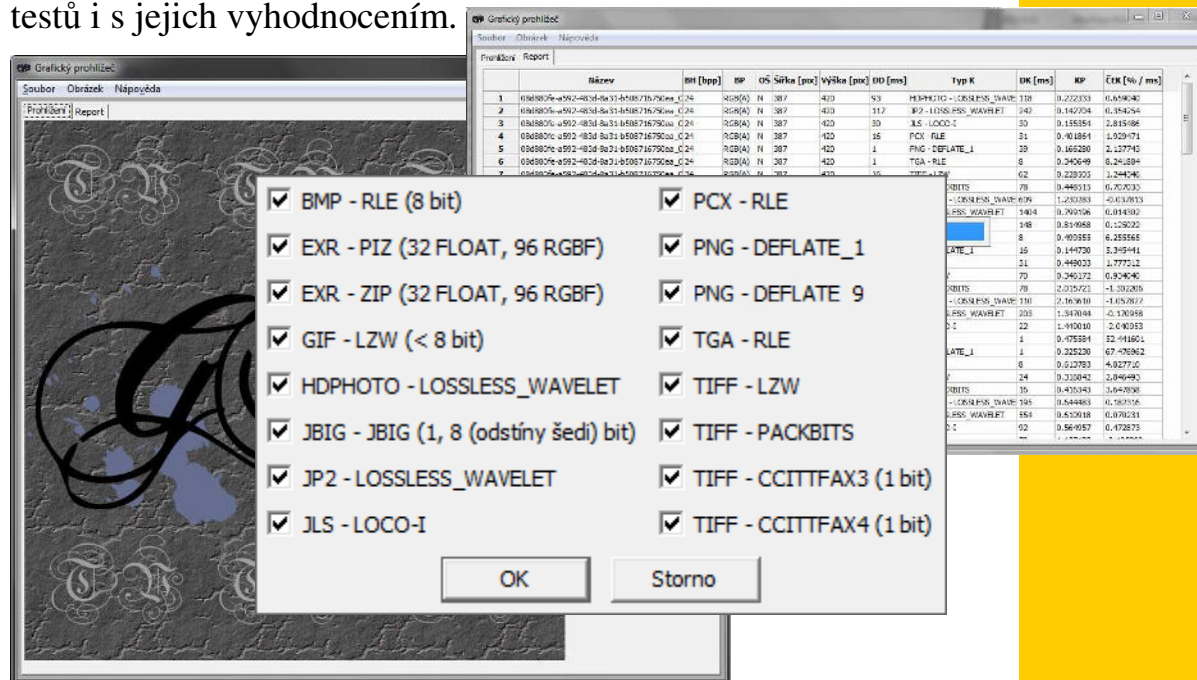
testů i s jejich vyhodnocením.

Grafický prohlížeč
Soubor Obrázek Nápověda
Prohlížení Report

| | Název | BH [bpp] | BP | OŠ | Šířka [px] | Výška [px] | DD [ms] | Typ K | DK [ms] | KP | ČEK [% / ms] |
|---|---|---|---|---|---|---|---|---|---|---|---|
| 1 | 03d380fe-a592-483d-8a31-b508716750aa_C | 24 | RGB(A) | N | 387 | 420 | 93 | HDPHOTO - LOSSLESS_WAVE | 118 | 0.222333 | 0.659040 |
| 2 | 03d380fe-a592-483d-8a31-b508716750aa_C | 24 | RGB(A) | N | 387 | 420 | 117 | JP2 - LOSSLESS_WAVELET | 242 | 0.142204 | 0.354254 |
| 3 | 03d380fe-a592-483d-8a31-b508716750aa_C | 24 | RGB(A) | N | 387 | 420 | 30 | JLS - LOCO-I | 30 | 0.155354 | 2.815486 |
| 4 | 03d380fe-a592-483d-8a31-b508716750aa_C | 24 | RGB(A) | N | 387 | 420 | 16 | PCX - RLE | 31 | 0.401864 | 1.929471 |
| 5 | 03d380fe-a592-483d-8a31-b508716750aa_C | 24 | RGB(A) | N | 387 | 420 | 1 | PNG - DEFLATE_1 | 39 | 0.166280 | 2.137743 |
| 6 | 03d380fe-a592-483d-8a31-b508716750aa_C | 24 | RGB(A) | N | 387 | 420 | 1 | TGA - RLE | 8 | 0.340649 | 8.241884 |

☑ BMP - RLE (8 bit)
☑ EXR - PIZ (32 FLOAT, 96 RGBF)
☑ EXR - ZIP (32 FLOAT, 96 RGBF)
☑ GIF - LZW (< 8 bit)
☑ HDPHOTO - LOSSLESS_WAVELET
☑ JBIG - JBIG (1, 8 (odstíny šedi) bit)
☑ JP2 - LOSSLESS_WAVELET
☑ JLS - LOCO-I
☑ PCX - RLE
☑ PNG - DEFLATE_1
☑ PNG - DEFLATE 9
☑ TGA - RLE
☑ TIFF - LZW
☑ TIFF - PACKBITS
☑ TIFF - CCITTFAX3 (1 bit)
☑ TIFF - CCITTFAX4 (1 bit)
OK Storno